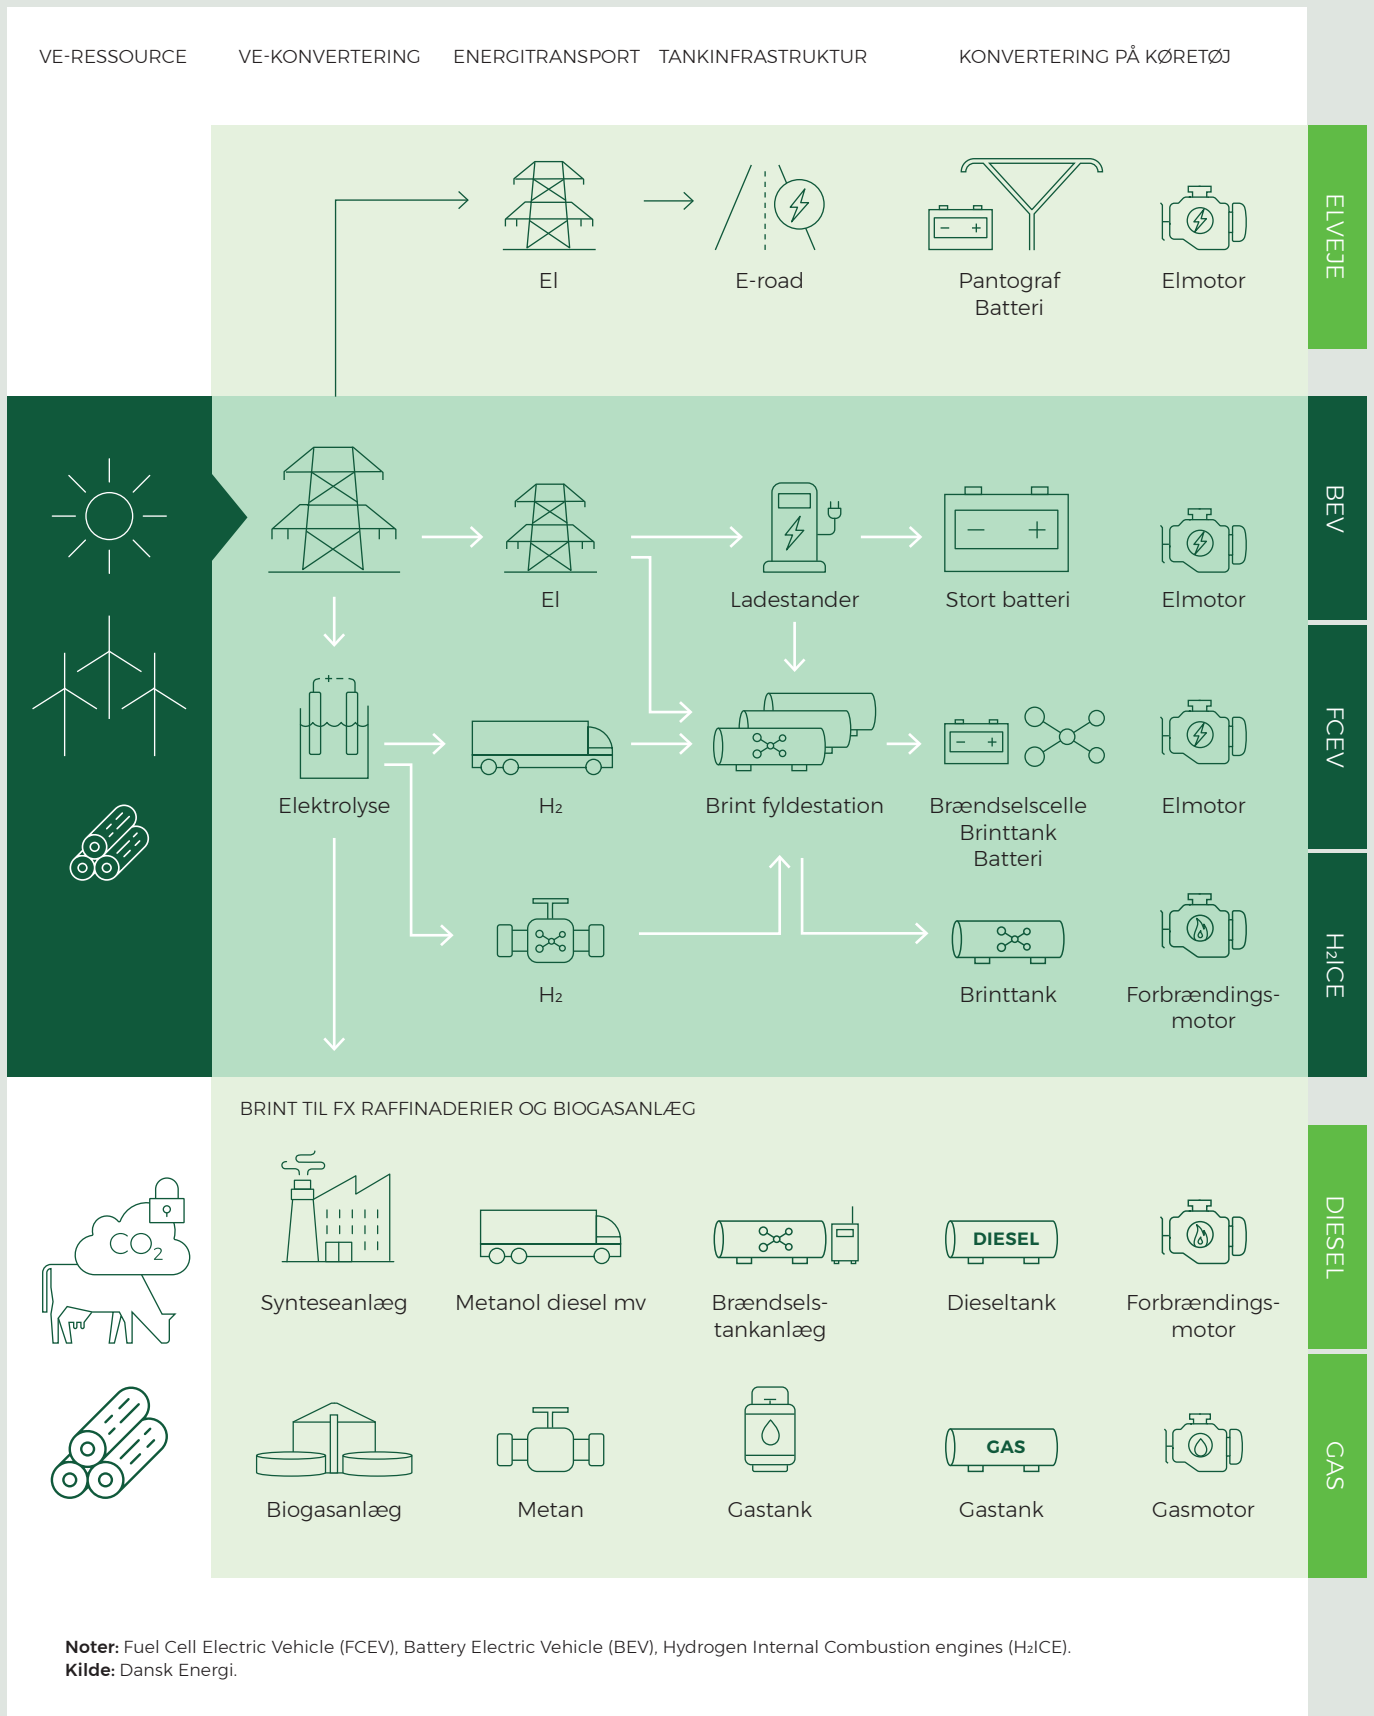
VE-RESSOURCE VE-KONVERTERING ENERGITRANSPORT TANKINFRASTRUKTUR KONVERTERING PÅ KØRETØJ

El

E-road

Pantograf
Batteri

Elmotor

ELVEJE

El

Ladestander

Stort batteri

Elmotor

BEV

Elektrolyse

$H_2$

Brint fyldestation

Brændselscelle
Brinttank
Batteri

Elmotor

FCEV

$H_2$

Brinttank

Forbrændingsmotor

$H_2ICE$

BRINT TIL FX RAFFINADERIER OG BIOGASANLÆG

$CO_2$

Synteseanlæg

Metanol diesel mv

Brændselstankanlæg

DIESEL

Dieseltank

Forbrændingsmotor

DIESEL

Biogasanlæg

Metan

Gastank

GAS

Gastank

Gasmotor

GAS

Noter: Fuel Cell Electric Vehicle (FCEV), Battery Electric Vehicle (BEV), Hydrogen Internal Combustion engines ($H_2ICE$).
Kilde: Dansk Energi.